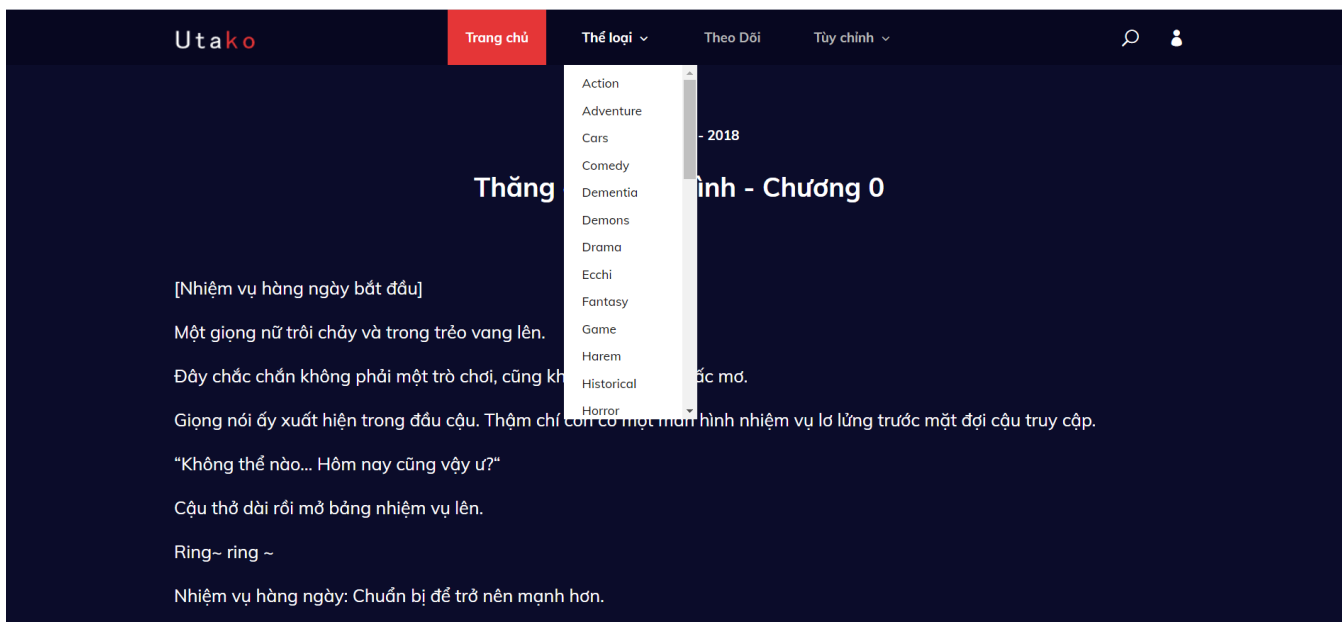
Utako

Trang chủ

Thể loại

Theo Dõi

Tùy chỉnh

Action
Adventure
Cars
Comedy
Dementia
Demons
Drama
Ecchi
Fantasy
Game
Harem
Historical
Horror

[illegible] - 2018

Thăng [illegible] ình - Chương 0

[Nhiệm vụ hàng ngày bắt đầu]

Một giọng nữ trôi chảy và trong trẻo vang lên.

Đây chắc chắn không phải một trò chơi, cũng kh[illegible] ấc mơ.

Giọng nói ấy xuất hiện trong đầu cậu. Thậm chí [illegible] hình nhiệm vụ lơ lửng trước mặt đợi cậu truy cập.

“Không thể nào... Hôm nay cũng vậy ư?“

Cậu thở dài rồi mở bảng nhiệm vụ lên.

Ring~ ring ~

Nhiệm vụ hàng ngày: Chuẩn bị để trở nên mạnh hơn.